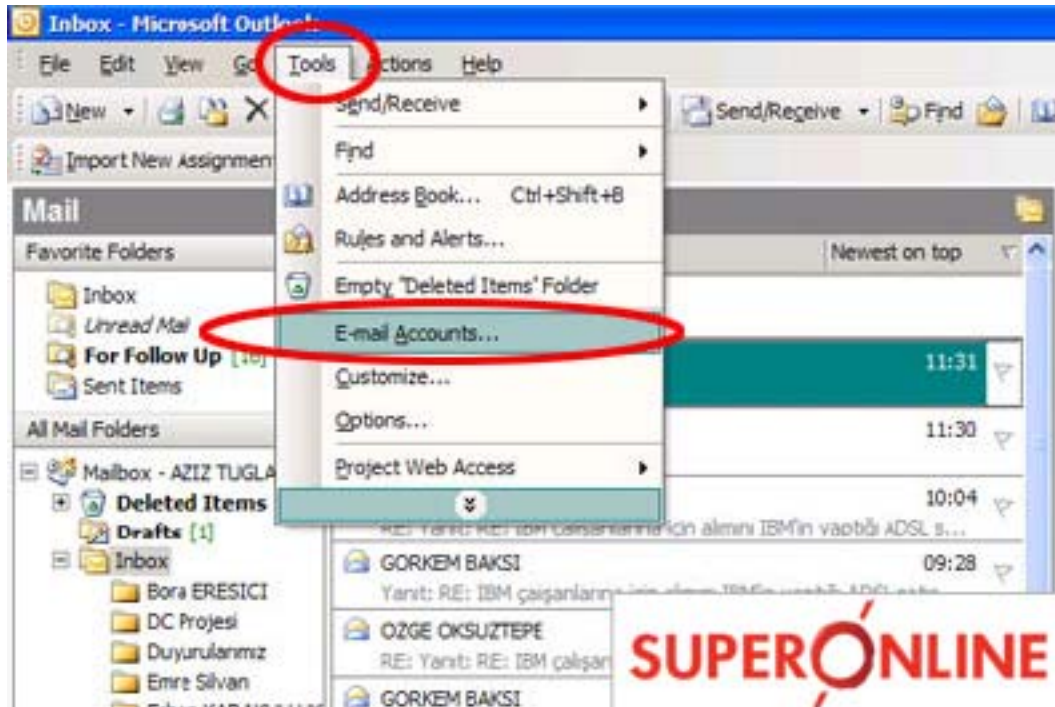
Inbox - Microsoft Outlook

File Edit View Go Tools Actions Help

New Send/Receive Find

Import New Assignment

Send/Receive
Find
Address Book... Ctrl+Shift+B
Rules and Alerts...
Empty "Deleted Items" Folder
E-mail Accounts...
Customize...
Options...
Project Web Access

Mail

Favorite Folders

Inbox
Unread Mail
For Follow Up [16]
Sent Items

All Mail Folders

Mailbox - AZIZ TUGLA
Deleted Items
Drafts [1]
Inbox
Bora ERESICI
DC Projesi
Duyurularımız
Emre Silvan

Newest on top

11:31

11:30

10:04
RE: Yanıt: RE: IBM çalışanları için alımını IBM'in yaptığı ADSL s...

GORKEM BAKSI 09:28
Yanıt: RE: IBM çalışanları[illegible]

OZGE OKSUZTEPE
RE: Yanıt: RE: IBM çalışan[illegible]

GORKEM BAKSI

SUPERONLINE